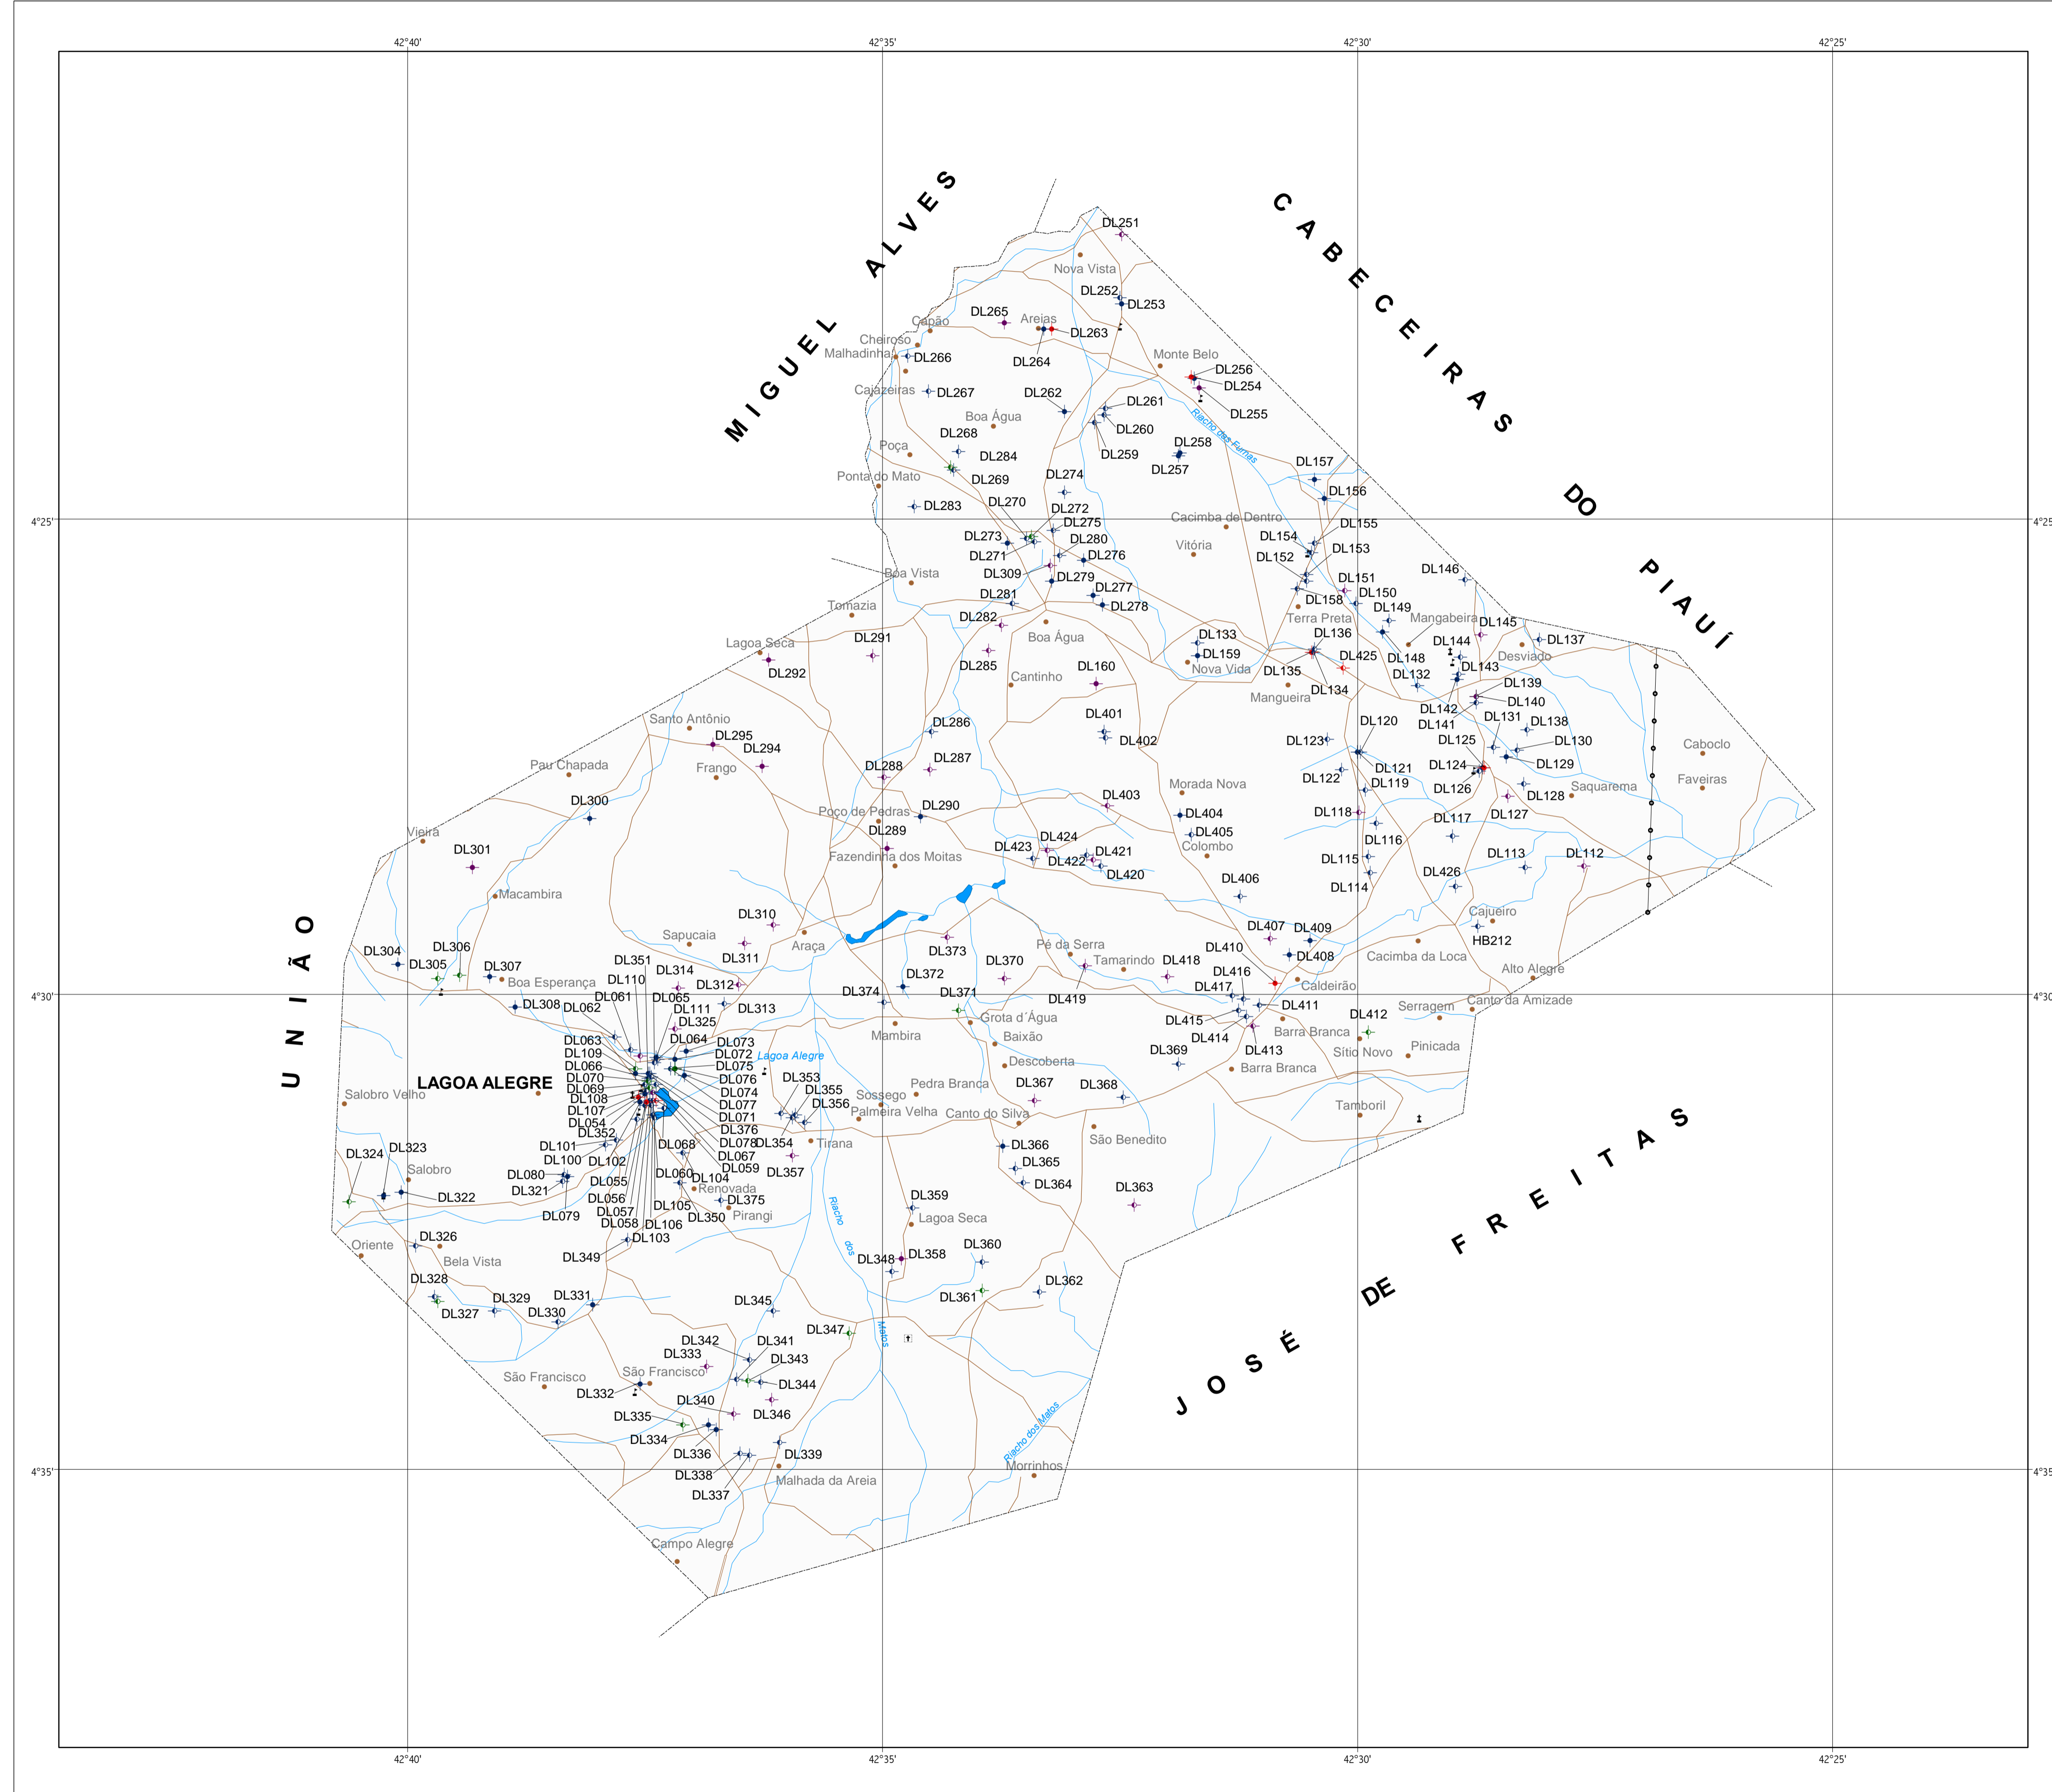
42°40'
42°35'
42°30'
42°25'

MIGUEL ALVES
CABECEIRAS DO PIAUÍ
UNIÃO
JOSÉ DE FREITAS

LAGOA ALEGRE

4°25'
4°30'
4°35'

DL251
Nova Vista
DL252
DL253
DL265
Areias
DL263
Capão
Cheiroso
Malhadinha
DL266
DL264
Monte Belo
DL256
DL254
Cajazeiras
DL267
DL262
DL261
DL255
Boa Água
DL260
DL268
DL258
Poça
DL284
DL259
DL257
Ponta do Mato
DL269
DL274
DL157
DL156
DL283
DL270
DL272
DL275
Cacimba de Dentro
DL155
DL273
DL280
Vitória
DL154
DL153
DL271
DL276
DL152
DL309
DL279
DL151
DL146
Boa Vista
DL277
DL150
DL281
DL278
DL158
DL149
Tomazia
DL282
Terra Preta
Mangabeira
DL145
DL133
DL136
DL144
DL137
Lagoa Seca
DL291
Boa Água
DL159
DL425
DL148
Desviado
Nova Vida
DL135
DL143
DL285
DL160
DL132
DL292
Cantinho
DL134
DL139
Mangueira
DL140
DL401
DL142
DL131
DL138
Santo Antônio
DL286
DL141
DL295
DL120
DL402
DL123
DL125
DL130
Caboclo
DL294
DL287
DL121
DL124
Pau Chapada
Frango
DL288
Morada Nova
DL122
DL119
DL129
Faveiras
DL126
Saquarema
DL403
DL128
DL300
Poço de Pedras
DL290
DL404
DL118
DL117
DL127
Vieira
DL289
DL405
DL424
Colombo
DL116
DL301
DL423
DL421
Fazendinha dos Moitas
DL422
DL115
DL113
DL112
DL420
DL426
DL406
Macambira
DL114
Cajueiro
DL310
DL407
DL409
Sapucaia
HB212
DL304
DL306
DL373
Pé da Serra
DL410
DL311
Araça
DL408
Cacimba da Loca
DL305
DL307
DL370
Tamarindo
DL418
Alto Alegre
DL351
DL314
DL372
DL416
Boa Esperança
DL110
DL312
DL374
DL371
DL417
Caldeirão
DL061
DL065
DL419
Canto da Amizade
DL308
DL062
DL313
DL411
Serragem
DL111
DL415
DL412
DL325
Grota d'Água
Barra Branca
DL063
DL064
Mambira
DL414
DL109
DL073
Baixão
DL413
Pinicada
DL072
Lagoa Alegre
DL369
Sítio Novo
DL066
DL075
Descoberta
Barra Branca
DL070
DL076
DL353
Pedra Branca
DL367
DL368
DL069
DL074
DL355
Salobro Velho
DL108
DL077
DL356
Sossego
Tamboril
DL107
DL071
Palmeira Velha
Canto do Silva
DL054
DL376
DL352
DL078
DL354
Tirana
São Benedito
DL101
DL068
DL366
DL323
DL324
DL100
DL102
DL067
DL365
Salobro
DL080
DL060
DL059
DL357
DL104
DL364
DL321
DL055
Renovada
DL363
DL322
DL056
DL375
DL359
DL079
DL057
DL105
Pirangi
DL058
DL106
DL350
Lagoa Seca
DL326
Riacho dos Matos
DL103
DL360
Oriente
DL349
DL348
DL358
Bela Vista
DL328
DL362
DL331
DL345
DL361
DL329
DL327
DL330
DL347
DL342
DL341
DL333
DL343
São Francisco
São Francisco
DL344
DL332
DL340
DL335
DL346
DL334
DL336
DL339
Riacho dos Matos
DL338
Malhada da Areia
Morrinhos
DL337
Campo Alegre
Riacho das Furnas

42°40'
42°35'
42°30'
42°25'